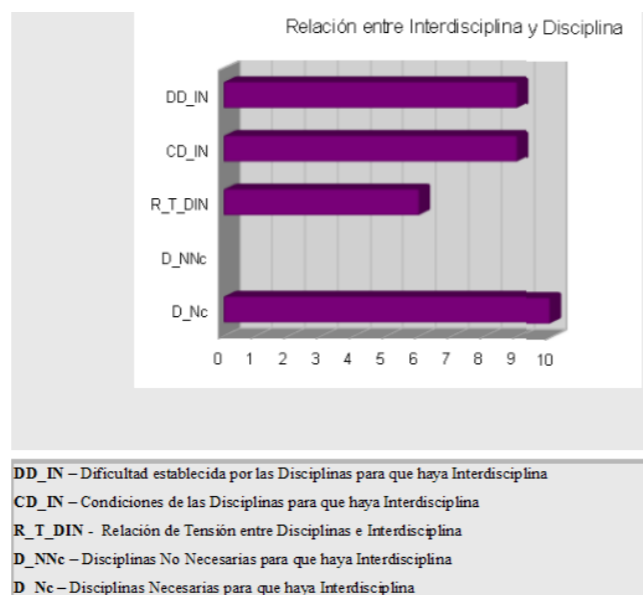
Relación entre Interdisciplina y Disciplina

DD_IN

CD_IN

R_T_DIN

D_NNc

D_Nc

0 1 2 3 4 5 6 7 8 9 10

DD_IN – Dificultad establecida por las Disciplinas para que haya Interdisciplina

CD_IN – Condiciones de las Disciplinas para que haya Interdisciplina

R_T_DIN - Relación de Tensión entre Disciplinas e Interdisciplina

D_NNc – Disciplinas No Necesarias para que haya Interdisciplina

D_Nc – Disciplinas Necesarias para que haya Interdisciplina